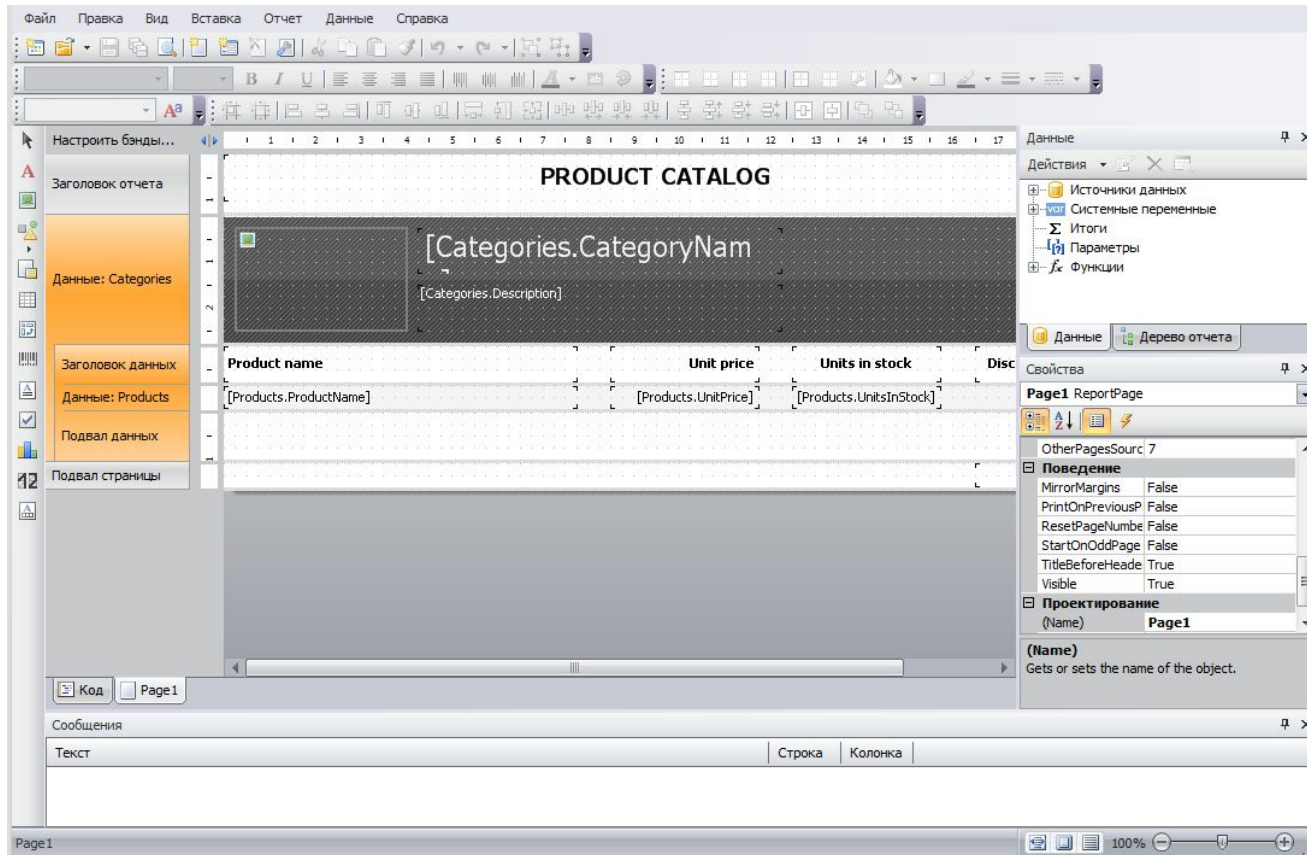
Файл Правка Вид Вставка Отчет Данные Справка

Настроить бэнды...

1 2 3 4 5 6 7 8 9 10 11 12 13 14 15 16 17

Заголовок отчета

PRODUCT CATALOG

Данные: Categories

[Categories.CategoryNam

[Categories.Description]

Заголовок данных

Product name | Unit price | Units in stock | Disc

Данные: Products

[Products.ProductName] | [Products.UnitPrice] | [Products.UnitsInStock]

Подвал данных

Подвал страницы

Код | Page1

Данные

Действия

Источники данных
Системные переменные
Итоги
Параметры
Функции

Данные | Дерево отчета

Свойства

Page1 ReportPage

| | |
|---|---|
| OtherPagesSourc | 7 |
| Поведение | |
| MirrorMargins | False |
| PrintOnPreviousP | False |
| ResetPageNumbe | False |
| StartOnOddPage | False |
| TitleBeforeHeade | True |
| Visible | True |
| Проектирование | |
| (Name) | Page1 |

(Name)
Gets or sets the name of the object.

Сообщения

| Текст | Строка | Колонка |
|---|---|---|

Page1

100%